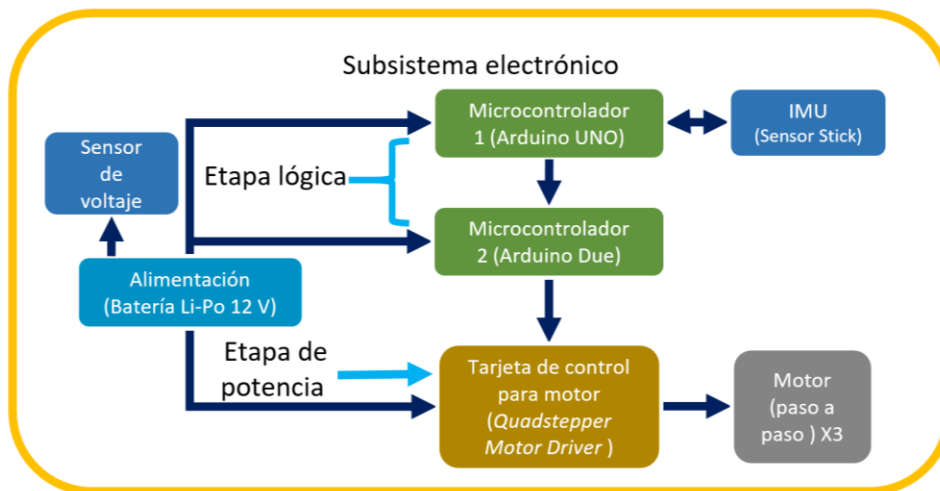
Subsistema electrónico

Sensor de voltaje

Etapa lógica

Microcontrolador 1 (Arduino UNO)

IMU (Sensor Stick)

Microcontrolador 2 (Arduino Due)

Alimentación (Batería Li-Po 12 V)

Etapa de potencia

Tarjeta de control para motor (*Quadstepper Motor Driver* )

Motor (paso a paso ) X3